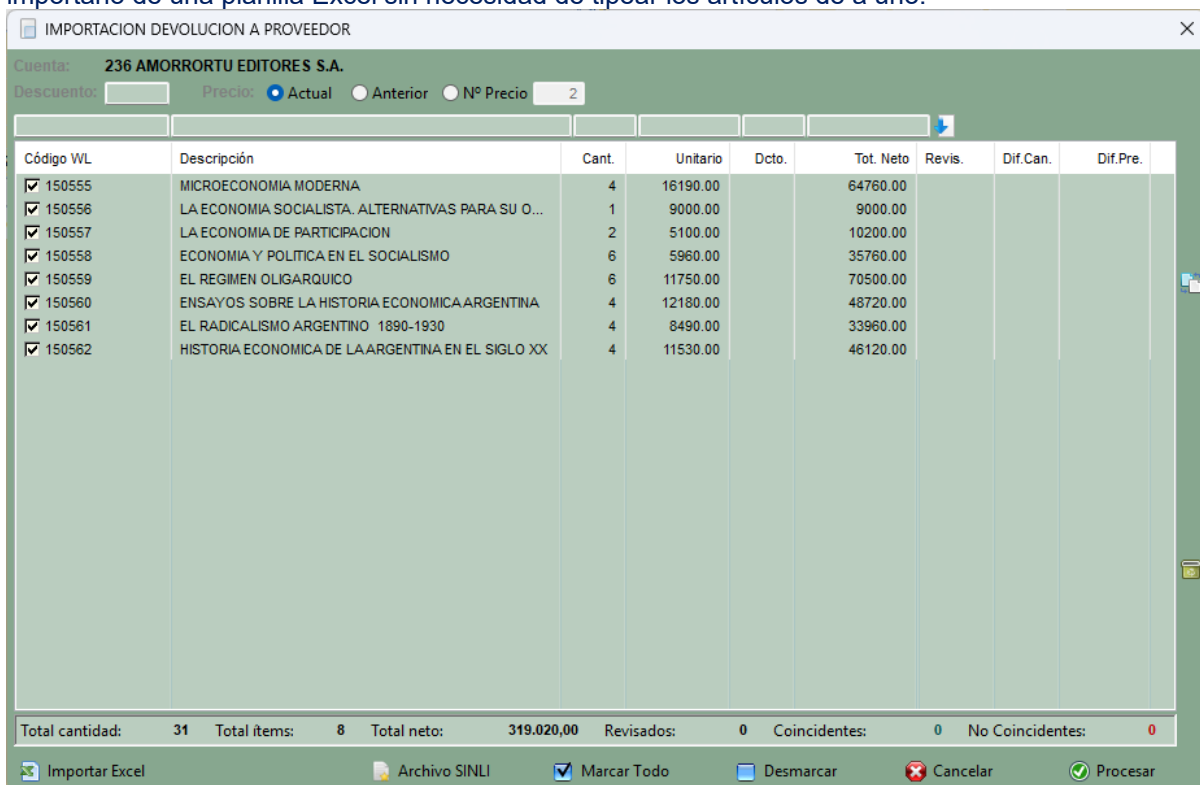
IMPORTACION DEVOLUCION A PROVEEDOR

Cuenta: 236 AMORRORTU EDITORES S.A.
Descuento: Precio: Actual Anterior Nº Precio 2

| Código WL | Descripción | Cant. | Unitario | Dcto. | Tot. Neto | Revis. | Dif.Can. | Dif.Pre. |
|---|---|---|---|---|---|---|---|---|
| 150555 | MICROECONOMIA MODERNA | 4 | 16190.00 | | 64760.00 | | | |
| 150556 | LA ECONOMIA SOCIALISTA. ALTERNATIVAS PARA SU O... | 1 | 9000.00 | | 9000.00 | | | |
| 150557 | LA ECONOMIA DE PARTICIPACION | 2 | 5100.00 | | 10200.00 | | | |
| 150558 | ECONOMIA Y POLITICA EN EL SOCIALISMO | 6 | 5960.00 | | 35760.00 | | | |
| 150559 | EL REGIMEN OLIGARQUICO | 6 | 11750.00 | | 70500.00 | | | |
| 150560 | ENSAYOS SOBRE LA HISTORIA ECONOMICA ARGENTINA | 4 | 12180.00 | | 48720.00 | | | |
| 150561 | EL RADICALISMO ARGENTINO 1890-1930 | 4 | 8490.00 | | 33960.00 | | | |
| 150562 | HISTORIA ECONOMICA DE LA ARGENTINA EN EL SIGLO XX | 4 | 11530.00 | | 46120.00 | | | |

Total cantidad: 31 Total ítems: 8 Total neto: 319.020,00 Revisados: 0 Coincidentes: 0 No Coincidentes: 0

Importar Excel Archivo SINLI Marcar Todo Desmarcar Cancelar Procesar